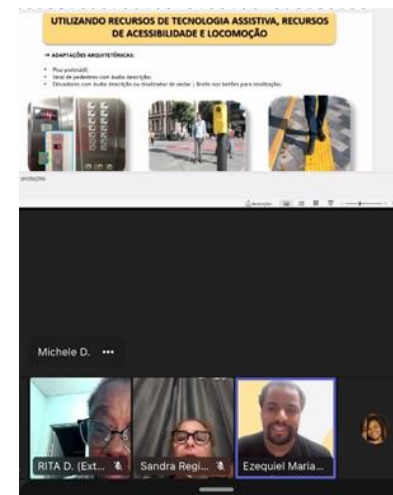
UTILIZANDO RECURSOS DE TECNOLOGIA ASSISTIVA, RECURSOS DE ACESSIBILIDADE E LOCOMOÇÃO

→ ADAPTAÇÕES ARQUITETÔNICAS:

• Piso podotátil;
• Sinal de pedestres com áudio descrição;
• Elevadores com áudio descrição ou sinalizador de andar | Braile nos botões para sinalização;

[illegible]ntação

Michele D. •••

RITA D. (Ext...

Sandra Regi...

Ezequiel Maria...